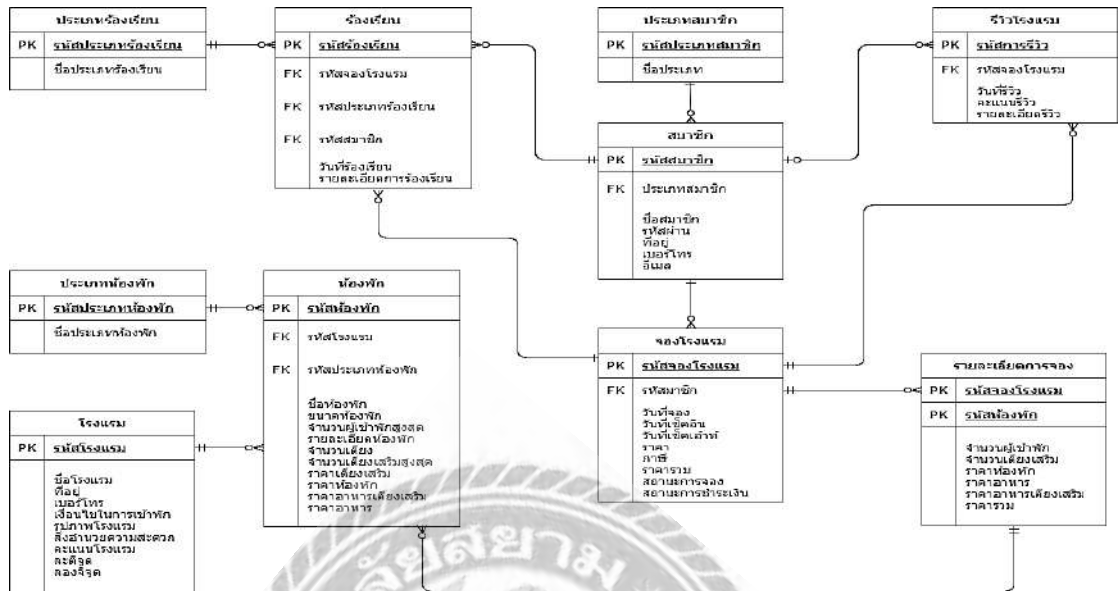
ประเภทร้องเรียน

| PK | รหัสประเภทร้องเรียน |
|---|---|
| | ชื่อประเภทร้องเรียน |

ร้องเรียน

| PK | รหัสร้องเรียน |
|---|---|
| FK | รหัสจองโรงแรม |
| FK | รหัสประเภทร้องเรียน |
| FK | รหัสสมาชิก |
| | วันที่ร้องเรียน รายละเอียดการร้องเรียน |

ประเภทสมาชิก

| PK | รหัสประเภทสมาชิก |
|---|---|
| | ชื่อประเภท |

รีวิวโรงแรม

| PK | รหัสการรีวิว |
|---|---|
| FK | รหัสจองโรงแรม |
| | วันที่รีวิว คะแนนรีวิว รายละเอียดรีวิว |

สมาชิก

| PK | รหัสสมาชิก |
|---|---|
| FK | ประเภทสมาชิก |
| | ชื่อสมาชิก รหัสผ่าน ที่อยู่ เบอร์โทร อีเมล |

ประเภทห้องพัก

| PK | รหัสประเภทห้องพัก |
|---|---|
| | ชื่อประเภทห้องพัก |

ห้องพัก

| PK | รหัสห้องพัก |
|---|---|
| FK | รหัสโรงแรม |
| FK | รหัสประเภทห้องพัก |
| | ชื่อห้องพัก ขนาดห้องพัก จำนวนผู้เข้าพักสูงสุด รายละเอียดห้องพัก จำนวนเตียง จำนวนเตียงเสริมสูงสุด ราคาเตียงเสริม ราคาห้องพัก ราคาอาหารเตียงเสริม ราคาอาหาร |

จองโรงแรม

| PK | รหัสจองโรงแรม |
|---|---|
| FK | รหัสสมาชิก |
| | วันที่จอง วันที่เช็คอิน วันที่เช็คเอาท์ ราคา ภาษี ราคารวม สถานะการจอง สถานะการชำระเงิน |

รายละเอียดการจอง

| PK | รหัสจองโรงแรม |
|---|---|
| PK | รหัสห้องพัก |
| | จำนวนผู้เข้าพัก จำนวนเตียงเสริม ราคาห้องพัก ราคาอาหาร ราคาอาหารเตียงเสริม ราคารวม |

โรงแรม

| PK | รหัสโรงแรม |
|---|---|
| | ชื่อโรงแรม ที่อยู่ เบอร์โทร เงื่อนไขในการเข้าพัก รูปภาพโรงแรม สิ่งอำนวยความสะดวก คะแนนโรงแรม ละติจูด ลองจิจูด |